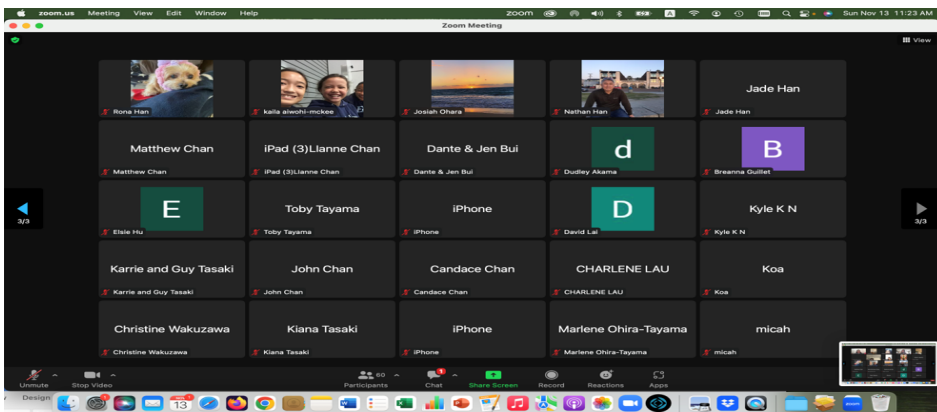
zoom.us Meeting View Edit Window Help

zoom

Sun Nov 13 11:23 AM

Zoom Meeting

View

Rona Han

kalla aiwohi-mckee

Josiah Ohara

Nathan Han

Jade Han

Jade Han

Matthew Chan

Matthew Chan

iPad (3)Llanne Chan

iPad (3)Llanne Chan

Dante & Jen Bui

Dante & Jen Bui

d

Dudley Akama

B

Breanna Guillet

3/3

E

Elsie Hu

Toby Tayama

Toby Tayama

iPhone

iPhone

D

David Lai

Kyle K N

Kyle K N

3/3

Karrie and Guy Tasaki

Karrie and Guy Tasaki

John Chan

John Chan

Candace Chan

Candace Chan

CHARLENE LAU

CHARLENE LAU

Koa

Koa

Christine Wakuzawa

Christine Wakuzawa

Kiana Tasaki

Kiana Tasaki

iPhone

iPhone

Marlene Ohira-Tayama

Marlene Ohira-Tayama

micah

micah

Unmute

Stop Video

60

Participants

Chat

Share Screen

Record

Reactions

Apps

Design

13